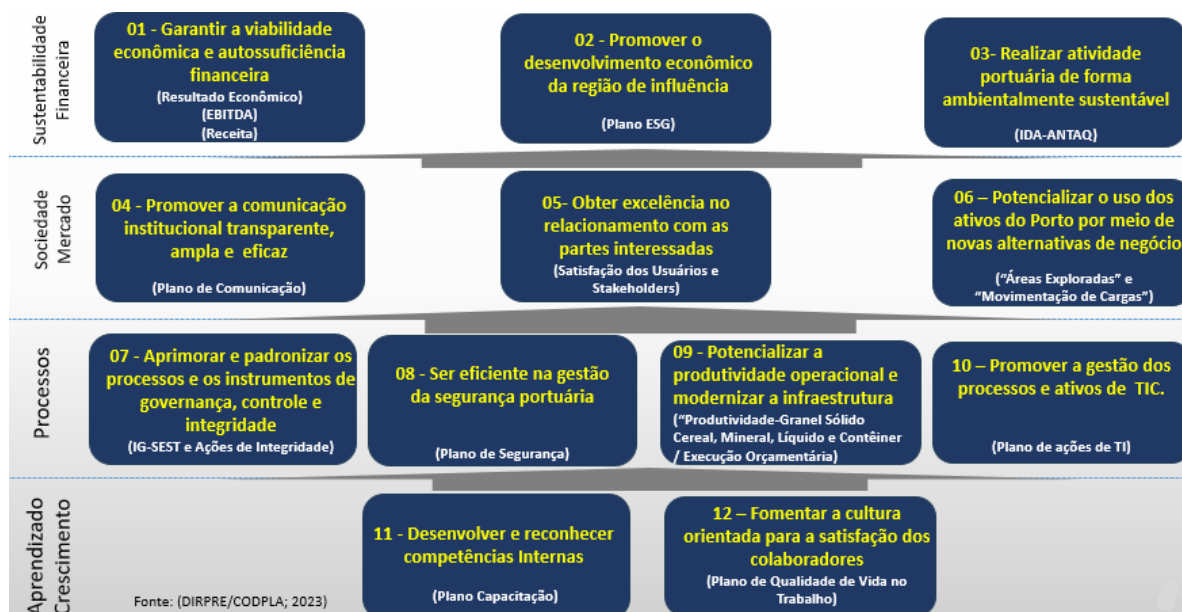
Sustentabilidade Financeira

01 - Garantir a viabilidade econômica e autossuficiência financeira
(Resultado Econômico)
(EBITDA)
(Receita)

02 - Promover o desenvolvimento econômico da região de influência
(Plano ESG)

03- Realizar atividade portuária de forma ambientalmente sustentável
(IDA-ANTAQ)

Sociedade Mercado

04 - Promover a comunicação institucional transparente, ampla e eficaz
(Plano de Comunicação)

05- Obter excelência no relacionamento com as partes interessadas
(Satisfação dos Usuários e Stakeholders)

06 – Potencializar o uso dos ativos do Porto por meio de novas alternativas de negócio
("Áreas Exploradas" e "Movimentação de Cargas")

Processos

07 - Aprimorar e padronizar os processos e os instrumentos de governança, controle e integridade
(IG-SEST e Ações de Integridade)

08 - Ser eficiente na gestão da segurança portuária
(Plano de Segurança)

09 - Potencializar a produtividade operacional e modernizar a infraestrutura
("Produtividade-Granel Sólido Cereal, Mineral, Líquido e Contêiner / Execução Orçamentária)

10 – Promover a gestão dos processos e ativos de TIC.
(Plano de ações de TI)

Aprendizado Crescimento

11 - Desenvolver e reconhecer competências Internas
(Plano Capacitação)

12 – Fomentar a cultura orientada para a satisfação dos colaboradores
(Plano de Qualidade de Vida no Trabalho)

Fonte: (DIRPRE/CODPLA; 2023)